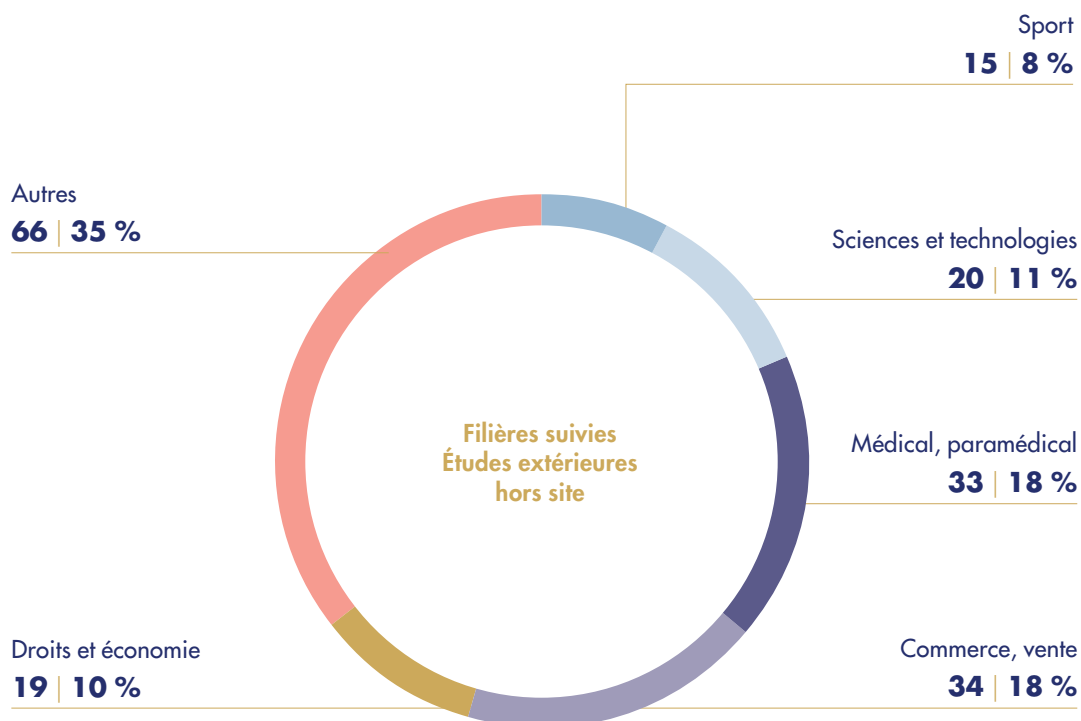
Sport
15 | 8 %

Autres
66 | 35 %

Sciences et technologies
20 | 11 %

Filières suivies
Études extérieures
hors site

Médical, paramédical
33 | 18 %

Droits et économie
19 | 10 %

Commerce, vente
34 | 18 %